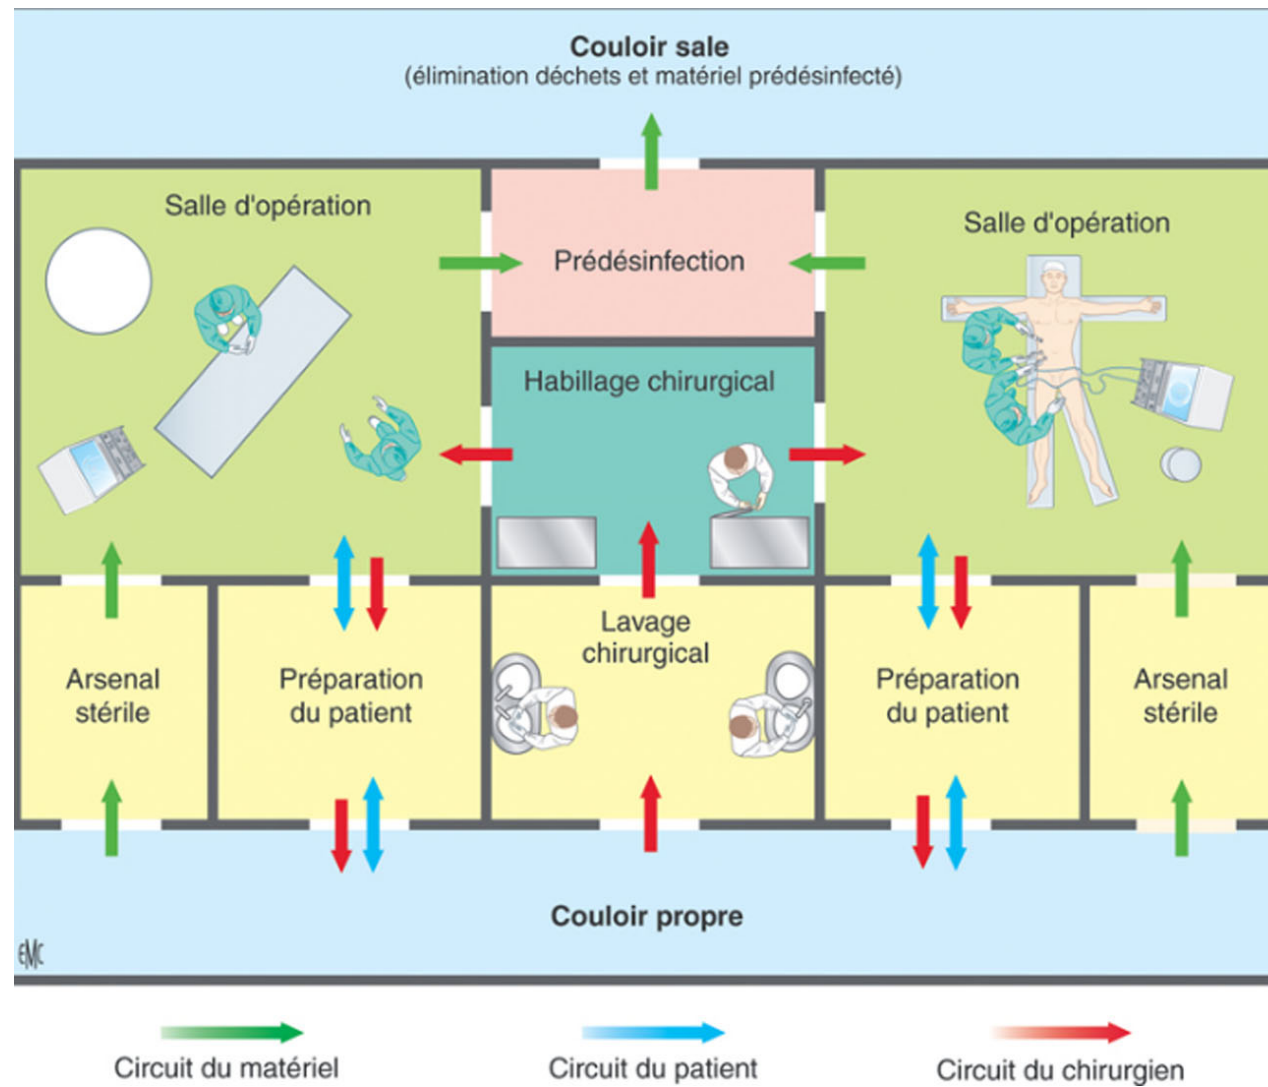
Couloir sale
(élimination déchets et matériel prédésinfecté)

Salle d'opération

Prédésinfection

Salle d'opération

Habillage chirurgical

Arsenal stérile

Préparation du patient

Lavage chirurgical

Préparation du patient

Arsenal stérile

Couloir propre

EMC

Circuit du matériel

Circuit du patient

Circuit du chirurgien